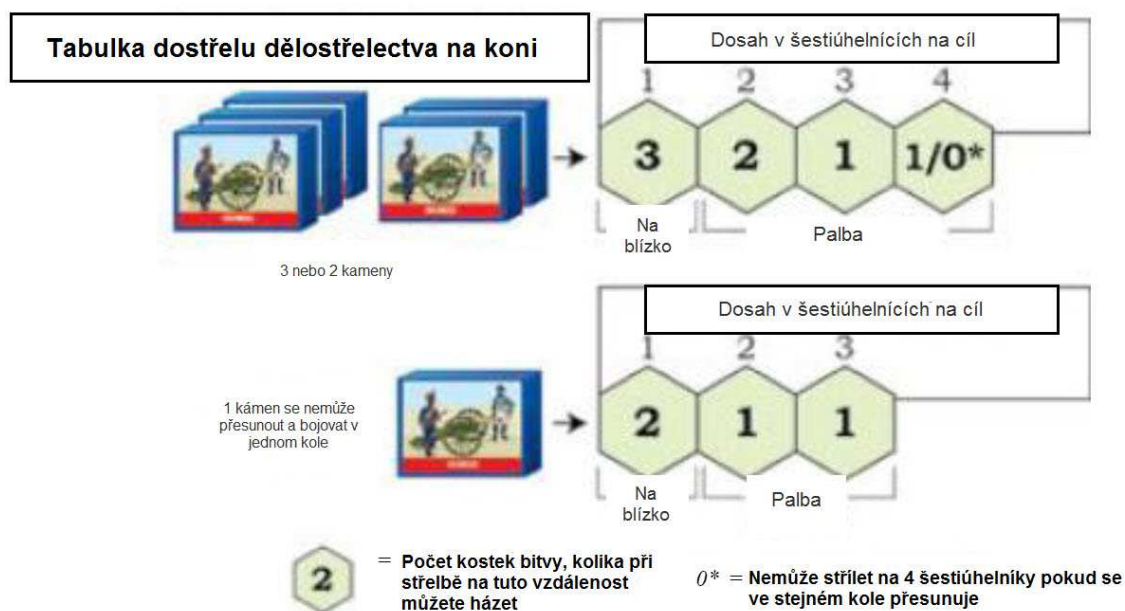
Tabulka dostřelu dělostřelectva na koni

Dosah v šestiúhelnících na cíl

1 2 3 4

3 2 1 1/0*

Na blízko

Palba

3 nebo 2 kameny

Dosah v šestiúhelnících na cíl

1 2 3

2 1 1

1 kámen se nemůže přesunout a bojovat v jednom kole

Na blízko

Palba

2 = Počet kostek bitvy, kolika při střelbě na tuto vzdálenost můžete házet

$0^*$ = Nemůže střílet na 4 šestiúhelníky pokud se ve stejném kole přesunuje